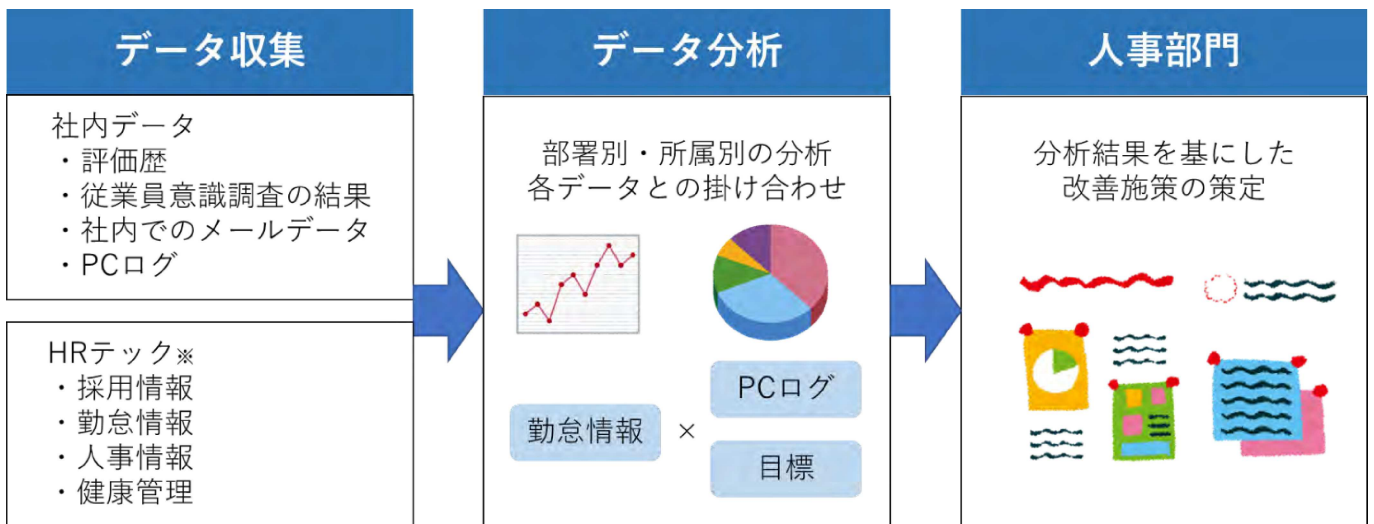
データ収集

社内データ
・評価歴
・従業員意識調査の結果
・社内でのメールデータ
・PCログ

HRテック※
・採用情報
・勤怠情報
・人事情報
・健康管理

データ分析

部署別・所属別の分析
各データとの掛け合わせ

勤怠情報 × PCログ
目標

人事部門

分析結果を基にした
改善施策の策定